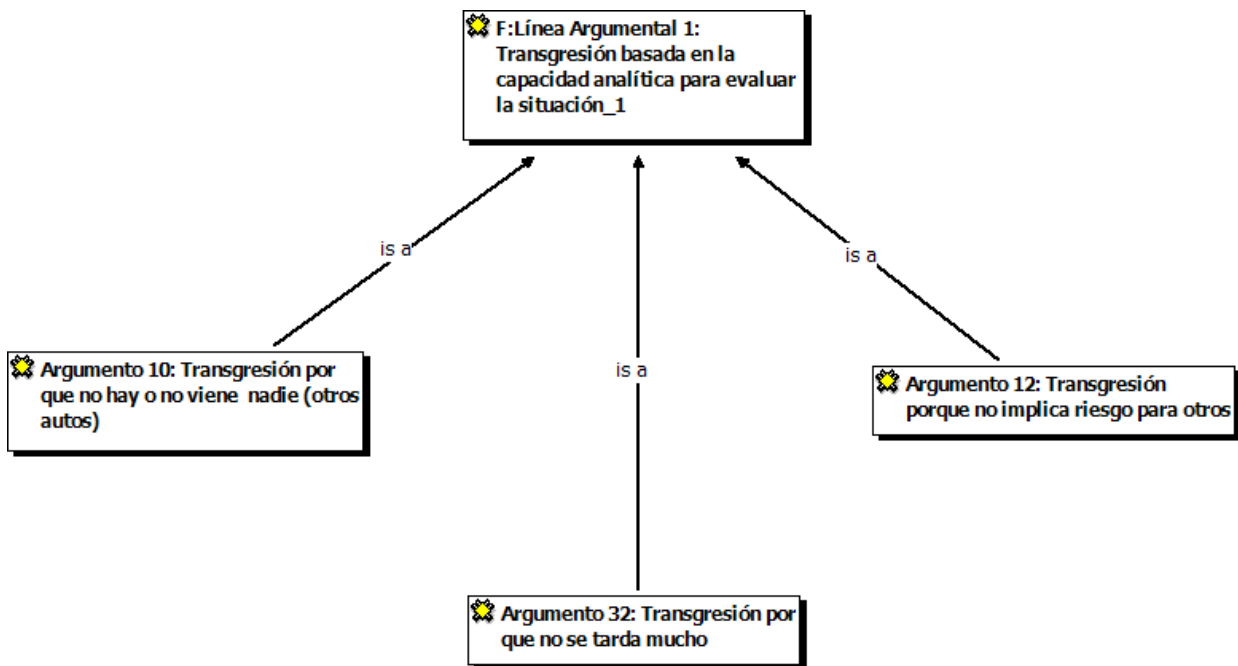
F:Línea Argumental 1: Transgresión basada en la capacidad analítica para evaluar la situación_1

is a

is a

is a

Argumento 10: Transgresión por que no hay o no viene nadie (otros autos)

Argumento 12: Transgresión porque no implica riesgo para otros

Argumento 32: Transgresión por que no se tarda mucho